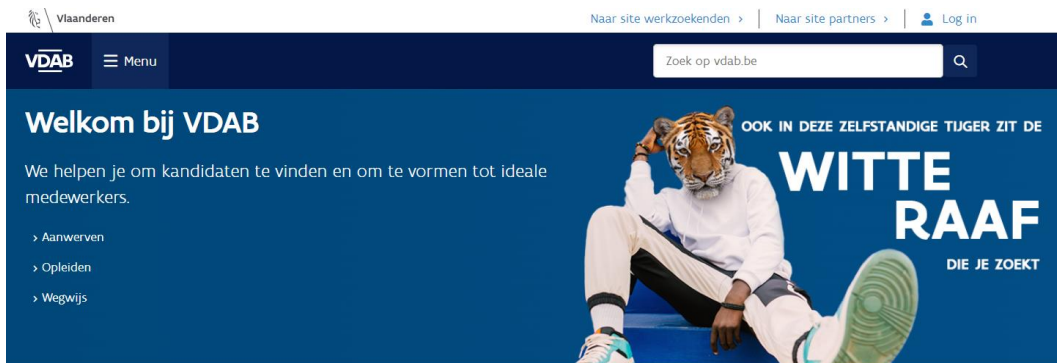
Vlaanderen

Naar site werkzoekenden › | Naar site partners › | Log in

VDAB ☰ Menu

Zoek op vdab.be

Welkom bij VDAB

We helpen je om kandidaten te vinden en om te vormen tot ideale medewerkers.

› Aanwerven

› Opleiden

› Wegwijs

OOK IN DEZE ZELFSTANDIGE TIJGER ZIT DE

WITTE RAAF

DIE JE ZOEKT